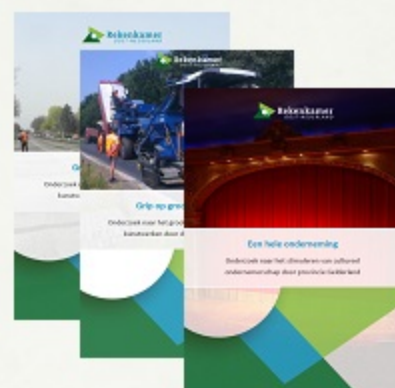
Rekenkamer
OOST-NEDERLAND

Gr
Onderzoek
kunstv

Rekenkamer
OOST-NEDERLAND

Grip op gr
Onderzoek naar het grooi
kunstwerken door de

Rekenkamer
OOST-NEDERLAND

Een hele onderneming
Onderzoek naar het stimuleren van cultureel ondernemerschap door provincie Gelderland